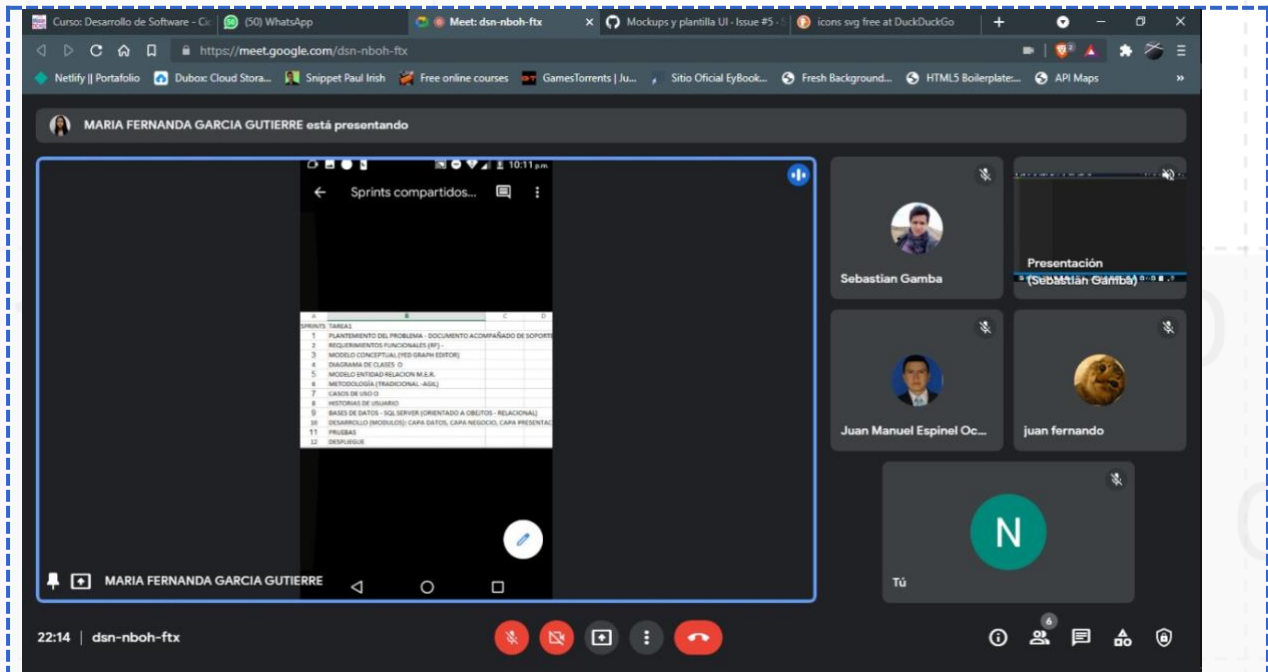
Curso: Desarrollo de Software - Ci | (50) WhatsApp | Meet: dsn-nboh-ftx | Mockups y plantilla UI - Issue #5 - | icons svg free at DuckDuckGo

https://meet.google.com/dsn-nboh-ftx

Netlify || Portafolio | Dubox: Cloud Stora... | Snippet Paul Irish | Free online courses | GamesTorrents | Ju... | Sitio Oficial EyBook... | Fresh Background... | HTML5 Boilerplate:... | API Maps

MARIA FERNANDA GARCIA GUTIERRE está presentando

10:11 p.m.

Sprints compartidos...

| A | B | C | D |
|---|---|---|---|
| SPRINTS | TAREA1 | | |
| 1 | PLANTEAMIENTO DEL PROBLEMA - DOCUMENTO ACOMPAÑADO DE SOPORTE | | |
| 2 | REQUERIMIENTOS FUNCIONALES (RF) - | | |
| 3 | MODELO CONCEPTUAL (YED GRAPH EDITOR) | | |
| 4 | DIAGRAMA DE CLASES -D | | |
| 5 | MODELO ENTIDAD RELACION M.E.R. | | |
| 6 | METODOLOGÍA (TRADICIONAL - AGIL) | | |
| 7 | CASOS DE USO D | | |
| 8 | HISTORIAS DE USUARIO | | |
| 9 | BASES DE DATOS - SQL SERVER (ORIENTADO A OBJETOS - RELACIONAL) | | |
| 10 | DESARROLLO (MODULOS): CAPA DATOS, CAPA NEGOCIO, CAPA PRESENTAC | | |
| 11 | PRUEBAS | | |
| 12 | DESPLIEGUE | | |

MARIA FERNANDA GARCIA GUTIERRE

Sebastian Gamba

Presentación (Sebastián Gamba)

Juan Manuel Espinel Oc...

juan fernando

N

Tú

22:14 | dsn-nboh-ftx

6